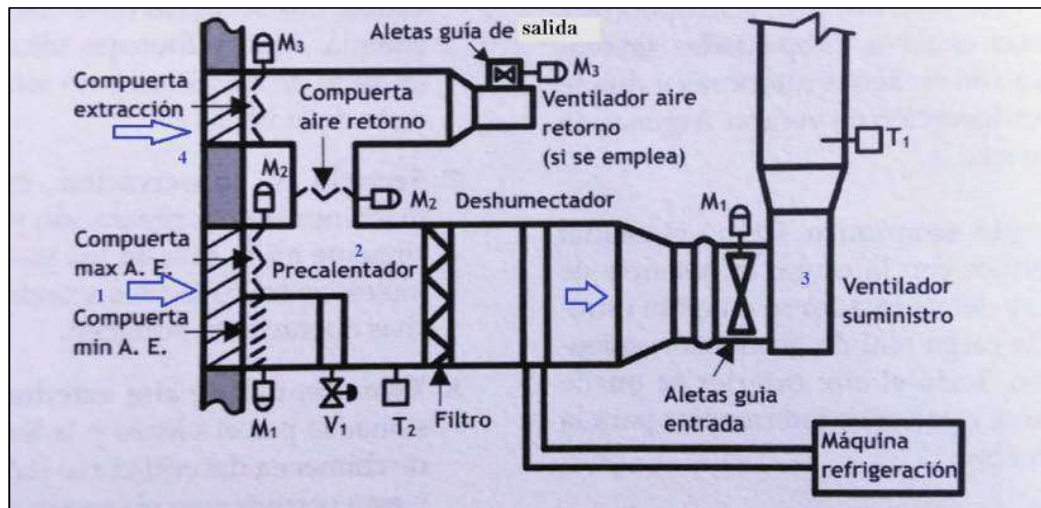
Aletas guía de salida

$M_3$

$M_3$

Compuerta extracción

Compuerta aire retorno

Ventilador aire retorno (si se emplea)

$T_1$

4

$M_2$

$M_2$

Deshumectador

$M_1$

Compuerta max A. E.

2

Precalentador

1

3

Ventilador suministro

Compuerta min A. E.

$M_1$

$V_1$

$T_2$

Filtro

Aletas guia entrada

Máquina refrigeración